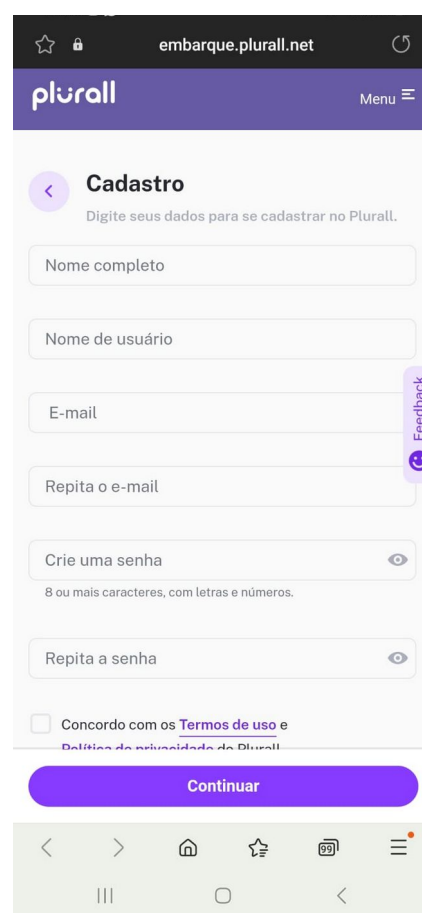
embarque.plurall.net

plurall

Menu

Cadastro

Digite seus dados para se cadastrar no Plurall.

Nome completo

Nome de usuário

E-mail

Feedback

Repita o e-mail

Crie uma senha

8 ou mais caracteres, com letras e números.

Repita a senha

Concordo com os Termos de uso e Política de privacidade do Plurall

Continuar

99